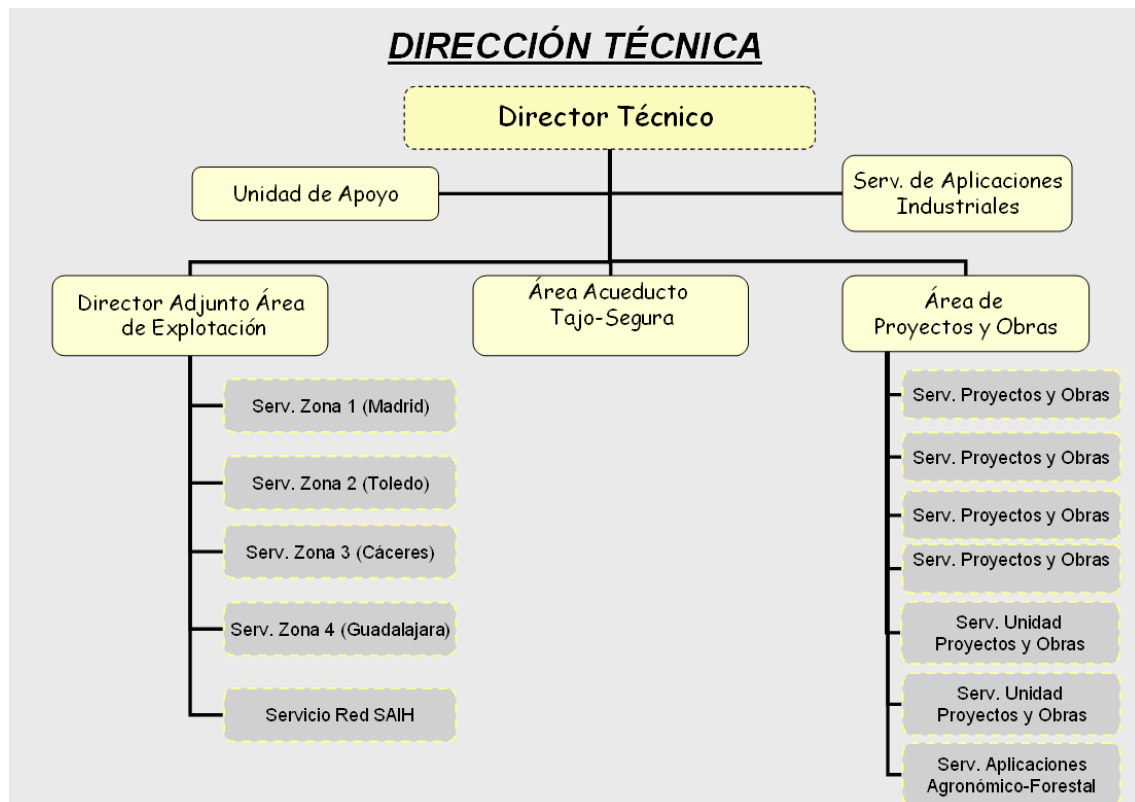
DIRECCIÓN TÉCNICA

Director Técnico

Unidad de Apoyo

Serv. de Aplicaciones Industriales

Director Adjunto Área de Explotación

Serv. Zona 1 (Madrid)

Serv. Zona 2 (Toledo)

Serv. Zona 3 (Cáceres)

Serv. Zona 4 (Guadalajara)

Servicio Red SAIH

Área Acueducto Tajo-Segura

Área de Proyectos y Obras

Serv. Proyectos y Obras

Serv. Proyectos y Obras

Serv. Proyectos y Obras

Serv. Proyectos y Obras

Serv. Unidad Proyectos y Obras

Serv. Unidad Proyectos y Obras

Serv. Aplicaciones Agronómico-Forestal